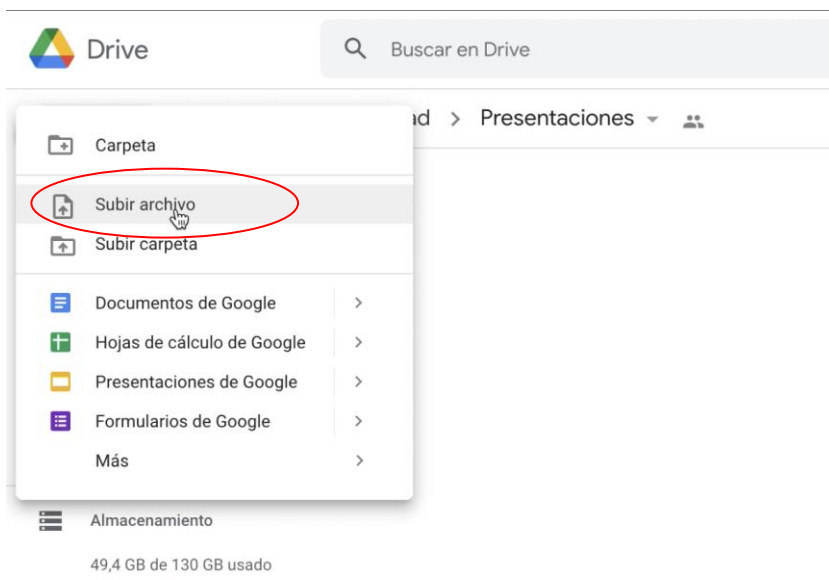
Drive

Buscar en Drive

ad > Presentaciones

Carpeta

Subir archivo

Subir carpeta

Documentos de Google >

Hojas de cálculo de Google >

Presentaciones de Google >

Formularios de Google >

Más >

Almacenamiento

49,4 GB de 130 GB usado